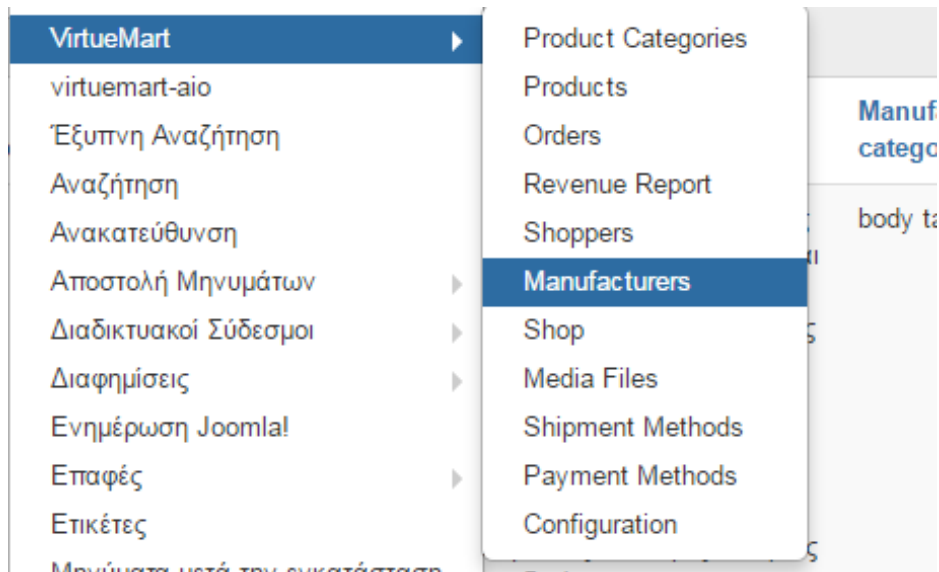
VirtueMart
virtuemart-aio
Έξυπνη Αναζήτηση
Αναζήτηση
Ανακατεύθυνση
Αποστολή Μηνυμάτων
Διαδικτυακοί Σύδεσμοι
Διαφημίσεις
Ενημέρωση Joomla!
Επαφές
Ετικέτες
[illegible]

Product Categories
Products
Orders
Revenue Report
Shoppers
Manufacturers
Shop
Media Files
Shipment Methods
Payment Methods
Configuration

Manuf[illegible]
catego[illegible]
body ta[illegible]